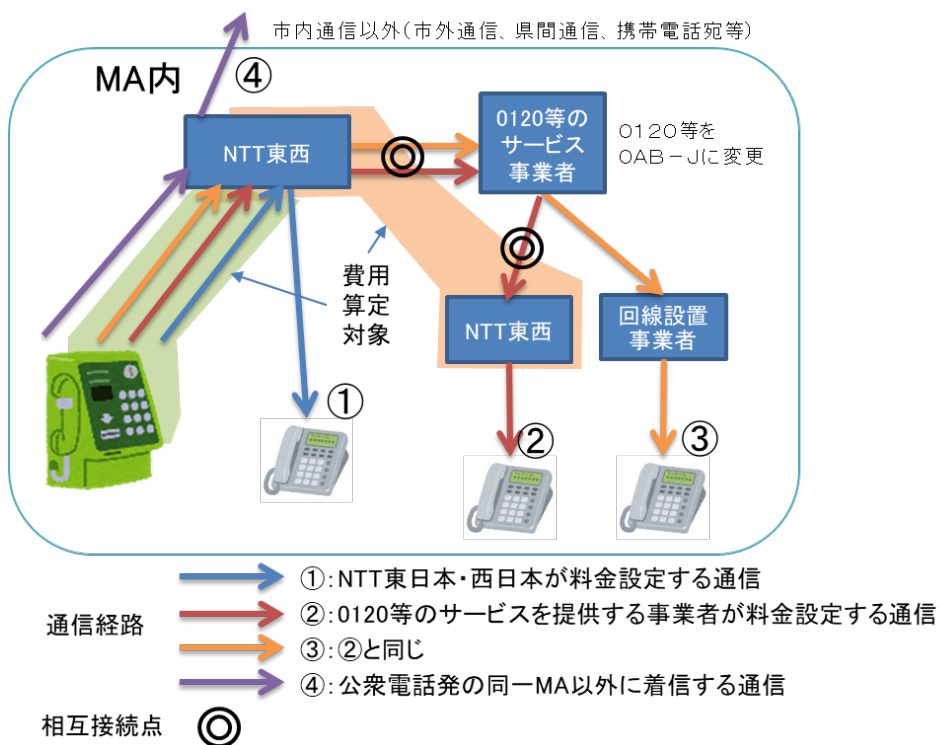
市内通信以外（市外通信、県間通信、携帯電話宛等）

MA内

④

NTT東西

0120等のサービス事業者

0120等を
0AB－Jに変更

費用算定対象

NTT東西

回線設置事業者

①

②

③

通信経路

①：NTT東日本・西日本が料金設定する通信

②：0120等のサービスを提供する事業者が料金設定する通信

③：②と同じ

④：公衆電話発の同一MA以外に着信する通信

相互接続点 ◎